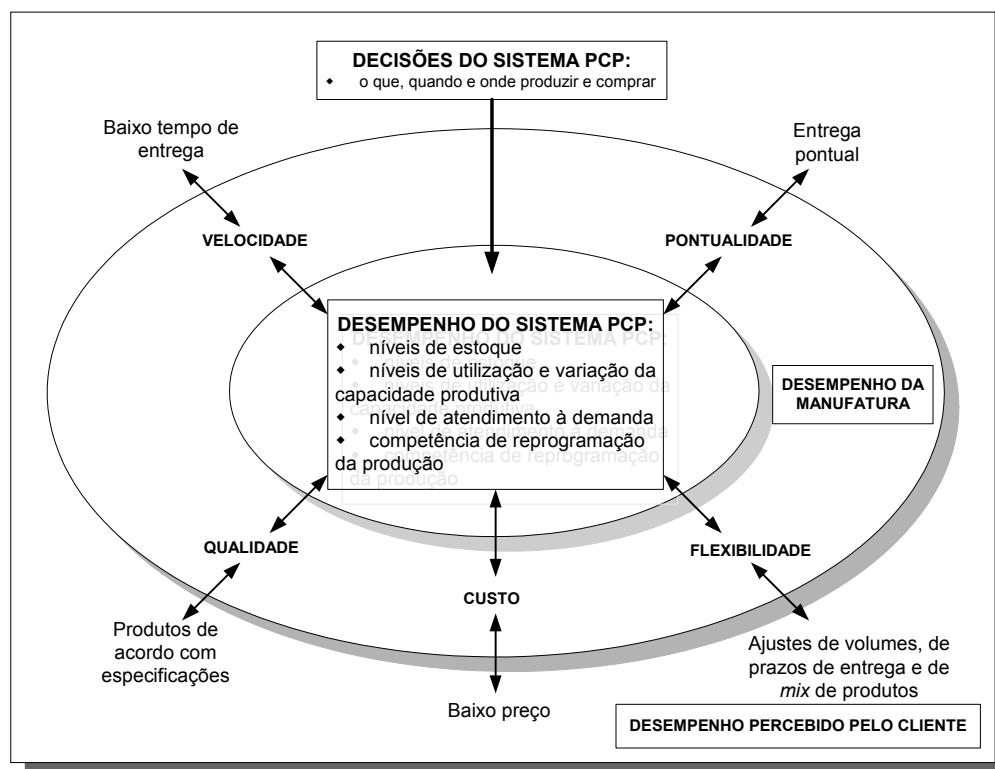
DECISÕES DO SISTEMA PCP:
◆ o que, quando e onde produzir e comprar

Baixo tempo de entrega

Entrega pontual

VELOCIDADE

PONTUALIDADE

DESEMPENHO DO SISTEMA PCP:
◆ níveis de estoque
◆ níveis de utilização e variação da capacidade produtiva
◆ nível de atendimento à demanda
◆ competência de reprogramação da produção

DESEMPENHO DA MANUFATURA

QUALIDADE

FLEXIBILIDADE

CUSTO

Produtos de acordo com especificações

Ajustes de volumes, de prazos de entrega e de *mix* de produtos

Baixo preço

DESEMPENHO PERCEBIDO PELO CLIENTE